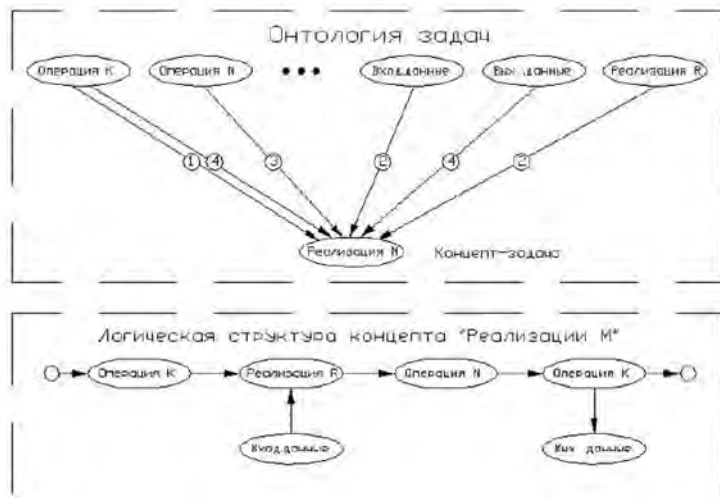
Онтология задач

Операция К

Операция N

• • •

Вход.данные

Вых.данные

Реализация R

1

4

3

2

4

2

Реализация М

Концепт-задача

Логическая структура концепта "Реализации М"

Операция К

Реализация R

Операция N

Операция К

Вход.данные

Вых.данные